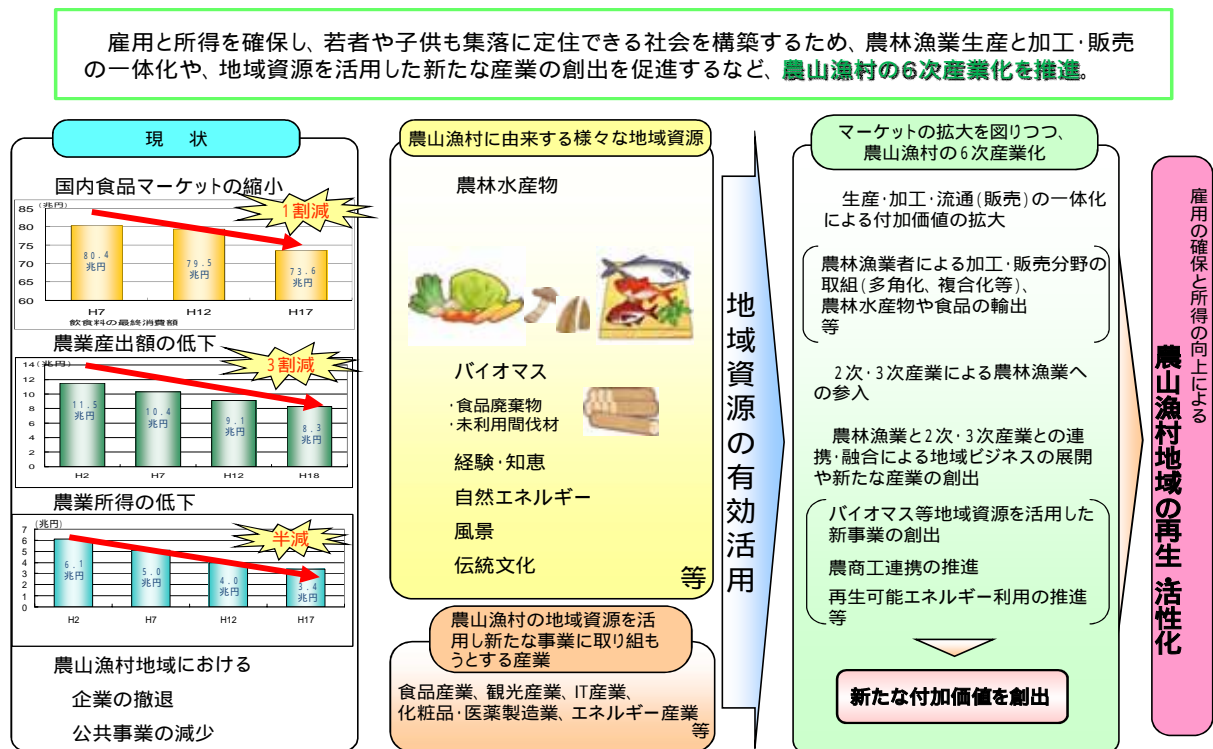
雇用と所得を確保し、若者や子供も集落に定住できる社会を構築するため、農林漁業生産と加工･販売の一体化や、地域資源を活用した新たな産業の創出を促進するなど、農山漁村の6次産業化を推進。

現 状

国内食品マーケットの縮小

1割減

(兆円)
85
80
75
70
65
60

80.4 兆円
79.5 兆円
73.6 兆円

H7 H12 H17
飲食料の最終消費額

農業産出額の低下

3割減

(兆円)
14
12
10
8
6
4
2
0

11.5 兆円
10.4 兆円
9.1 兆円
8.3 兆円

H2 H7 H12 H18

農業所得の低下

半減

(兆円)
7
6
5
4
3
2
1
0

6.1 兆円
5.0 兆円
4.0 兆円
3.4 兆円

H2 H7 H12 H17

農山漁村地域における
企業の撤退
公共事業の減少

農山漁村に由来する様々な地域資源

農林水産物

バイオマス
･食品廃棄物
･未利用間伐材

経験･知恵
自然エネルギー
風景
伝統文化
等

農山漁村の地域資源を活用し新たな事業に取り組もうとする産業

食品産業、観光産業、IT産業、化粧品･医薬製造業、エネルギー産業 等

地域資源の有効活用

マーケットの拡大を図りつつ、農山漁村の6次産業化

生産･加工･流通(販売)の一体化による付加価値の拡大

農林漁業者による加工･販売分野の取組(多角化、複合化等)、農林水産物や食品の輸出 等

2次･3次産業による農林漁業への参入

農林漁業と2次･3次産業との連携･融合による地域ビジネスの展開や新たな産業の創出

バイオマス等地域資源を活用した新事業の創出
農商工連携の推進
再生可能エネルギー利用の推進 等

新たな付加価値を創出

雇用の確保と所得の向上による
農山漁村地域の再生 活性化